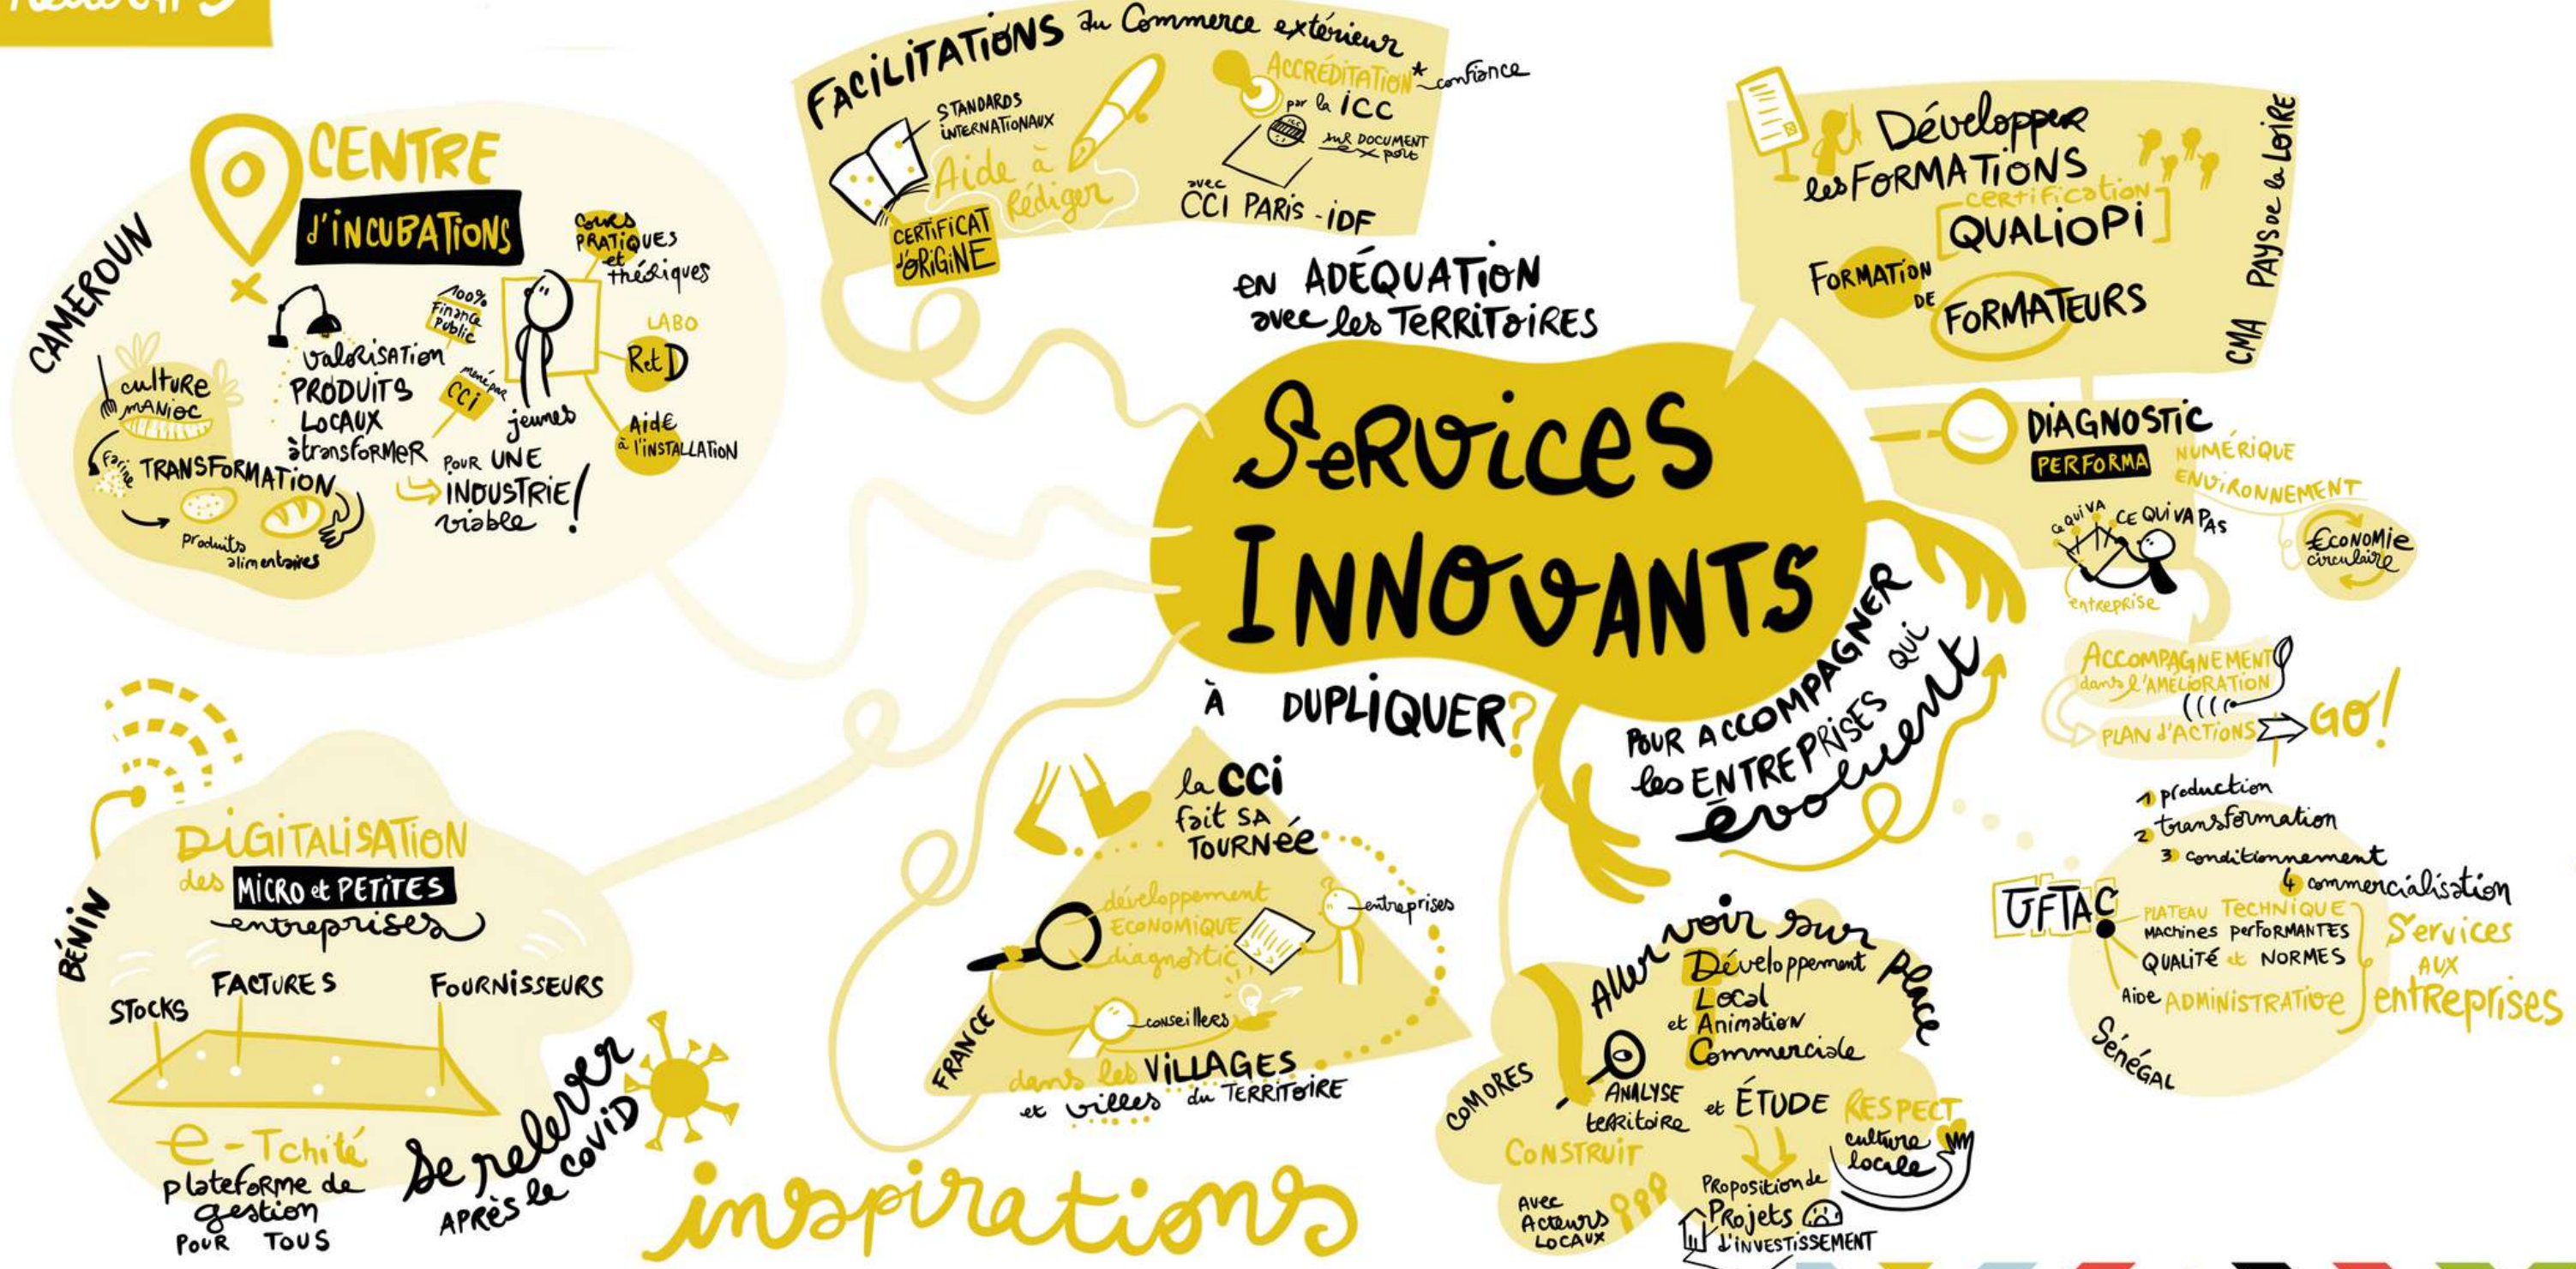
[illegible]

FACILITATIONS du Commerce extérieur
STANDARDS INTERNATIONAUX
Aide à rédiger
CERTIFICAT D'ORIGINE
ACCRÉDITATION* confiance par la ICC
sur DOCUMENT
avec CCI PARIS - IDF

CAMEROUN
CENTRE d'INCUBATIONS
cours PRATIQUES et théoriques
100% Financé Public
valorisation PRODUITS LOCAUX à transformer
menée par CCI
jeunes
LABO
R et D
Aide à l'INSTALLATION
culture MANIOC
farine
TRANSFORMATION
produits alimentaires
POUR UNE INDUSTRIE viable!

EN ADÉQUATION avec les TERRITOIRES

Services INNOVANTS
À DUPLIQUER?
POUR ACCOMPAGNER les ENTREPRISES qui évoluent

Développer les FORMATIONS
certification QUALIOPI
FORMATION DE FORMATEURS
CMA PAYS de la LOIRE

DIAGNOSTIC PERFORMA
NUMÉRIQUE
ENVIRONNEMENT
ce qui va
ce qui va pas
entreprise
Économie circulaire
ACCOMPAGNEMENT dans l'AMÉLIORATION
PLAN d'ACTIONS
GO!

1 production
2 transformation
3 conditionnement
4 commercialisation
UFTAC
PLATEAU TECHNIQUE
MACHINES PERFORMANTES
QUALITÉ et NORMES
Aide ADMINISTRATIVE
Services AUX entreprises
Sénégal

BÉNIN
DIGITALISATION des MICRO et PETITES entreprises
STOCKS
FACTURES
FOURNISSEURS
e-Tchité
plateforme de gestion POUR TOUS
Se relever APRÈS le COVID

la CCI fait SA TOURNÉE
développement ÉCONOMIQUE diagnostic
entreprises
conseillers
FRANCE
dans les VILLAGES et villes du TERRITOIRE

Aller voir sur place
Développement Local et Animation Commerciale
COMORES
ANALYSE territoire
et ÉTUDE
RESPECT culture locale
CONSTRUIT Avec Acteurs LOCAUX
Proposition de Projets d'INVESTISSEMENT

inspirations